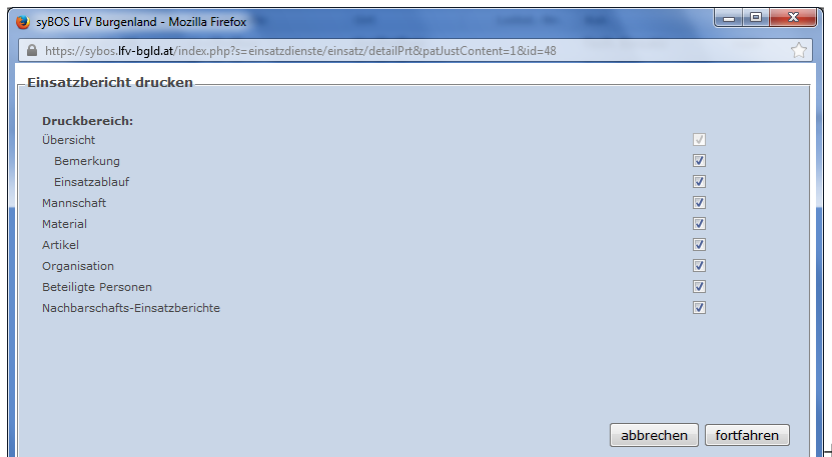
syBOS LFV Burgenland - Mozilla Firefox

https://sybos.lfv-bgld.at/index.php?s=einsatzdienste/einsatz/detailPrt&patJustContent=1&id=48

Einsatzbericht drucken

Druckbereich:
Übersicht
Bemerkung
Einsatzablauf
Mannschaft
Material
Artikel
Organisation
Beteiligte Personen
Nachbarschafts-Einsatzberichte

abbrechen fortfahren